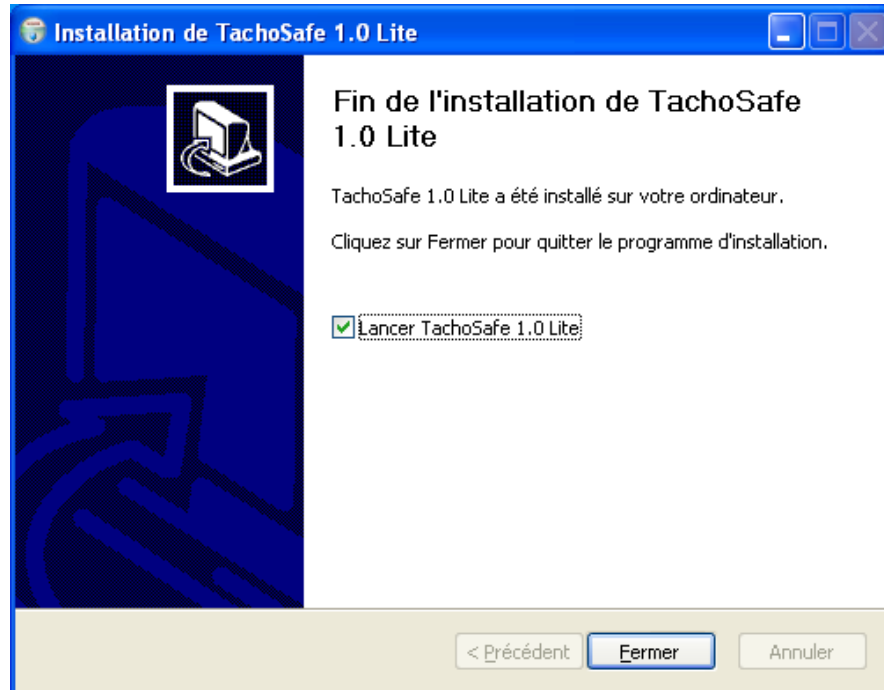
Installation de TachoSafe 1.0 Lite

Fin de l'installation de TachoSafe 1.0 Lite

TachoSafe 1.0 Lite a été installé sur votre ordinateur.

Cliquez sur Fermer pour quitter le programme d'installation.

Lancer TachoSafe 1.0 Lite

< Précédent
Fermer
Annuler